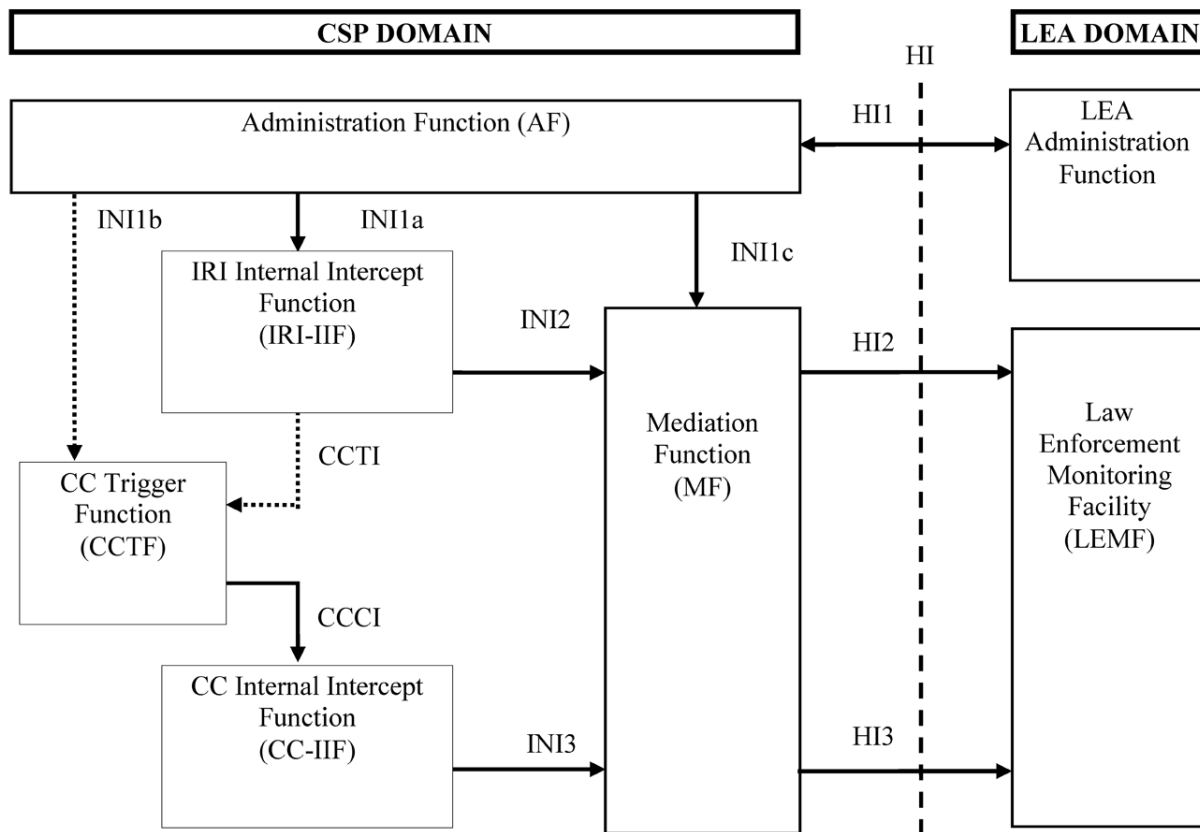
CSP DOMAIN

LEA DOMAIN

HI

Administration Function (AF)

HI1

LEA Administration Function

INI1b

INI1a

IRI Internal Intercept Function (IRI-IIF)

INI1c

INI2

HI2

Mediation Function (MF)

Law Enforcement Monitoring Facility (LEMF)

CCTI

CC Trigger Function (CCTF)

CCCI

CC Internal Intercept Function (CC-IIF)

INI3

HI3